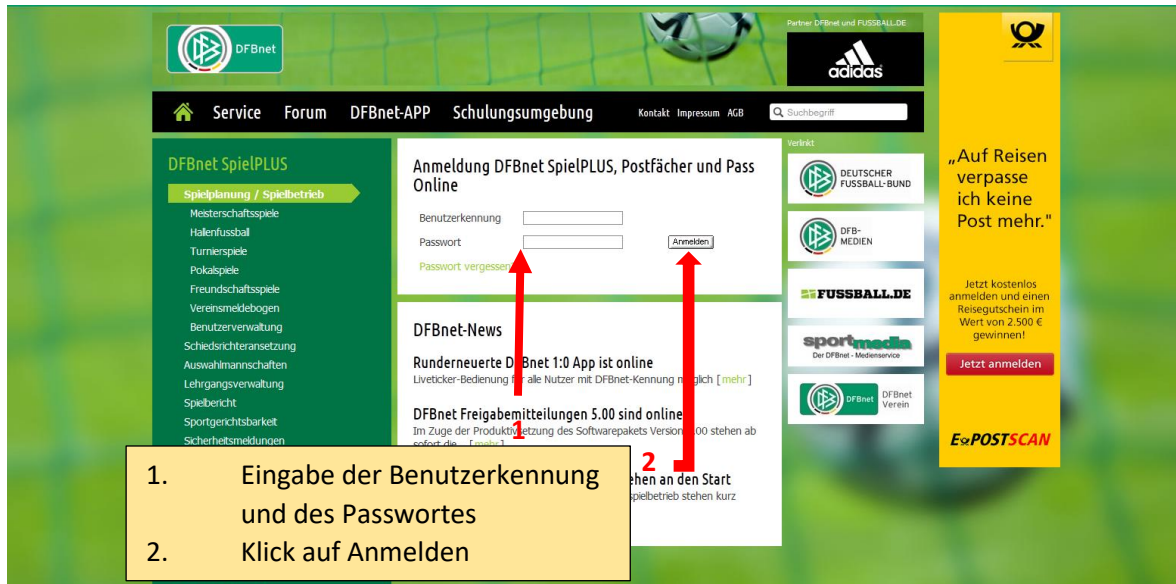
DFBnet

Partner DFBnet und FUSSBALL.DE

adidas

Service Forum DFBnet-APP Schulungsumgebung Kontakt Impressum AGB Suchbegriff

DFBnet SpielPLUS
Spielplanung / Spielbetrieb
Meisterschaftsspiele
Hallenfussball
Turnierspiele
Pokalspiele
Freundschaftsspiele
Vereinsmeldebogen
Benutzerverwaltung
Schiedsrichteransetzung
Auswahlmannschaften
Lehrgangsverwaltung
Spielbericht
Sportgerichtsbarkeit
Sicherheitsmeldungen

Anmeldung DFBnet SpielPLUS, Postfächer und Pass Online

Benutzerkennung
Passwort
Anmelden
Passwort vergessen

DFBnet-News

Runderneuerte DFBnet 1:0 App ist online
Liveticker-Bedienung für alle Nutzer mit DFBnet-Kennung möglich [ mehr ]

DFBnet Freigabemitteilungen 5.00 sind online
Im Zuge der Produktivsetzung des Softwarepakets Version 5.00 stehen ab sofort die ... [ mehr ]

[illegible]ehen an den Start
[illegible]spielbetrieb stehen kurz

1
2

1. Eingabe der Benutzerkennung und des Passwortes
2. Klick auf Anmelden

Verlinkt
DEUTSCHER FUSSBALL-BUND
DFB-MEDIEN
FUSSBALL.DE
sportmedia
Der DFBnet - Medienservice
DFBnet Verein

„Auf Reisen verpasse ich keine Post mehr."

Jetzt kostenlos anmelden und einen Reisegutschein im Wert von 2.500 € gewinnen!

Jetzt anmelden

E-POSTSCAN